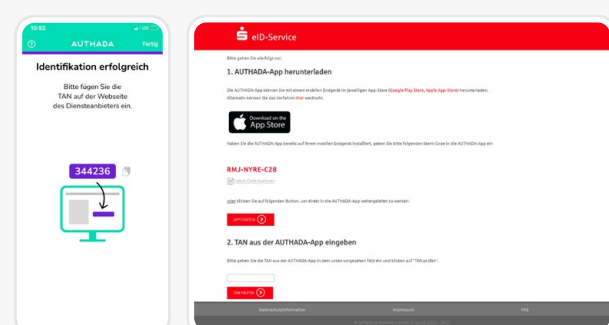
10:02

?

AUTHADA

Fertig

Identifikation erfolgreich

Bitte fügen Sie die TAN auf der Webseite des Diensteanbieters ein.

344236

eID-Service

Bitte gehen Sie wie folgt vor:

1. AUTHADA-App herunterladen

Die AUTHADA-App können Sie mit einem mobilen Endgerät im jeweiligen App-Store (Google Play Store, Apple App Store) herunterladen. Alternativ können Sie das Verfahren hier wechseln.

Download on the App Store

Haben Sie die AUTHADA-App bereits auf Ihrem mobilen Endgerät installiert, geben Sie bitte folgenden Ident-Code in die AUTHADA-App ein:

RMJ-NYRE-C28

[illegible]

oder klicken Sie auf folgenden Button, um direkt in die AUTHADA-App weitergeleitet zu werden:

APP ÖFFNEN

2. TAN aus der AUTHADA-App eingeben

Bitte geben Sie die TAN aus der AUTHADA-App in dem unten vorgesehenen Feld ein und klicken auf "TAN prüfen".

TAN PRÜFEN

Datenschutzinformation

Impressum

FAQ

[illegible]